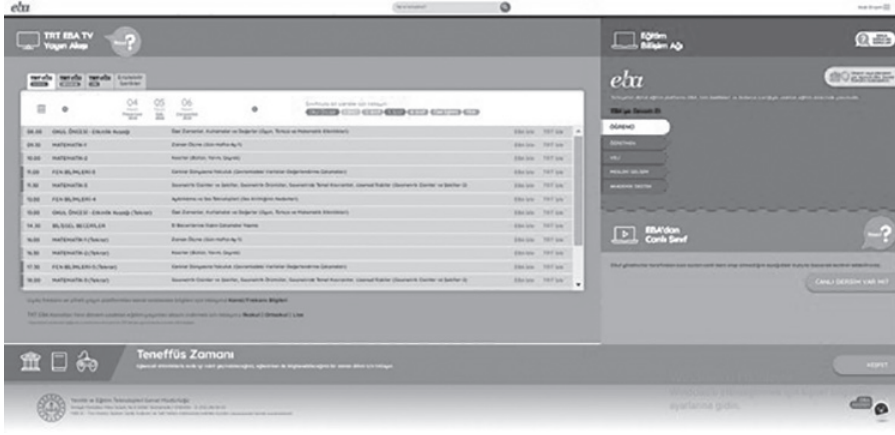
eba

TRT EBA TV Yayın Akışı

Nasıl?

04 05 06

| 08.30 | OKUL ÖNCESİ - Etkinlik Kuşağı | Özel Zamanlar, Kutlamalar ve Değerler (Uygu, Türkçe ve Matematik Etkinlikleri) | Eba'dan | TRT'den |
|---|---|---|---|---|
| 09.30 | MATEMATİK-1 | Zaman Ölçme (Gün-Hafta-Ay-Yıl) | Eba'dan | TRT'den |
| 10.00 | MATEMATİK-2 | Kesirler (Bütün, Yarım, Çeyrek) | Eba'dan | TRT'den |
| 11.00 | FEN BİLİMLERİ-5 | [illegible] | Eba'dan | TRT'den |
| 11.30 | MATEMATİK-5 | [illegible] | Eba'dan | TRT'den |
| 12.00 | FEN BİLİMLERİ-4 | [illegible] | Eba'dan | TRT'den |
| 13.00 | OKUL ÖNCESİ - Etkinlik Kuşağı (Tekrar) | Özel Zamanlar, Kutlamalar ve Değerler (Uygu, Türkçe ve Matematik Etkinlikleri) | Eba'dan | TRT'den |
| 14.30 | BİLİŞSEL BECERİLER | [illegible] | Eba'dan | TRT'den |
| 16.00 | MATEMATİK-1 (Tekrar) | Zaman Ölçme (Gün-Hafta-Ay-Yıl) | Eba'dan | TRT'den |
| 16.30 | MATEMATİK-2 (Tekrar) | Kesirler (Bütün, Yarım, Çeyrek) | Eba'dan | TRT'den |
| 17.30 | FEN BİLİMLERİ-5 (Tekrar) | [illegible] | Eba'dan | TRT'den |
| 18.00 | MATEMATİK-5 (Tekrar) | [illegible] | Eba'dan | TRT'den |

Eğitim Bilişim Ağı

eba

ÖĞRENCİ
ÖĞRETMEN
VELİ
MESLEKİ GELİŞİM
AKADEMİK DESTEK

EBA'dan Canlı Sınıf

CANLI DERSE GİR

Teneffüs Zamanı

Yenilik ve Eğitim Teknolojileri Genel Müdürlüğü

ayarlarına gidin.